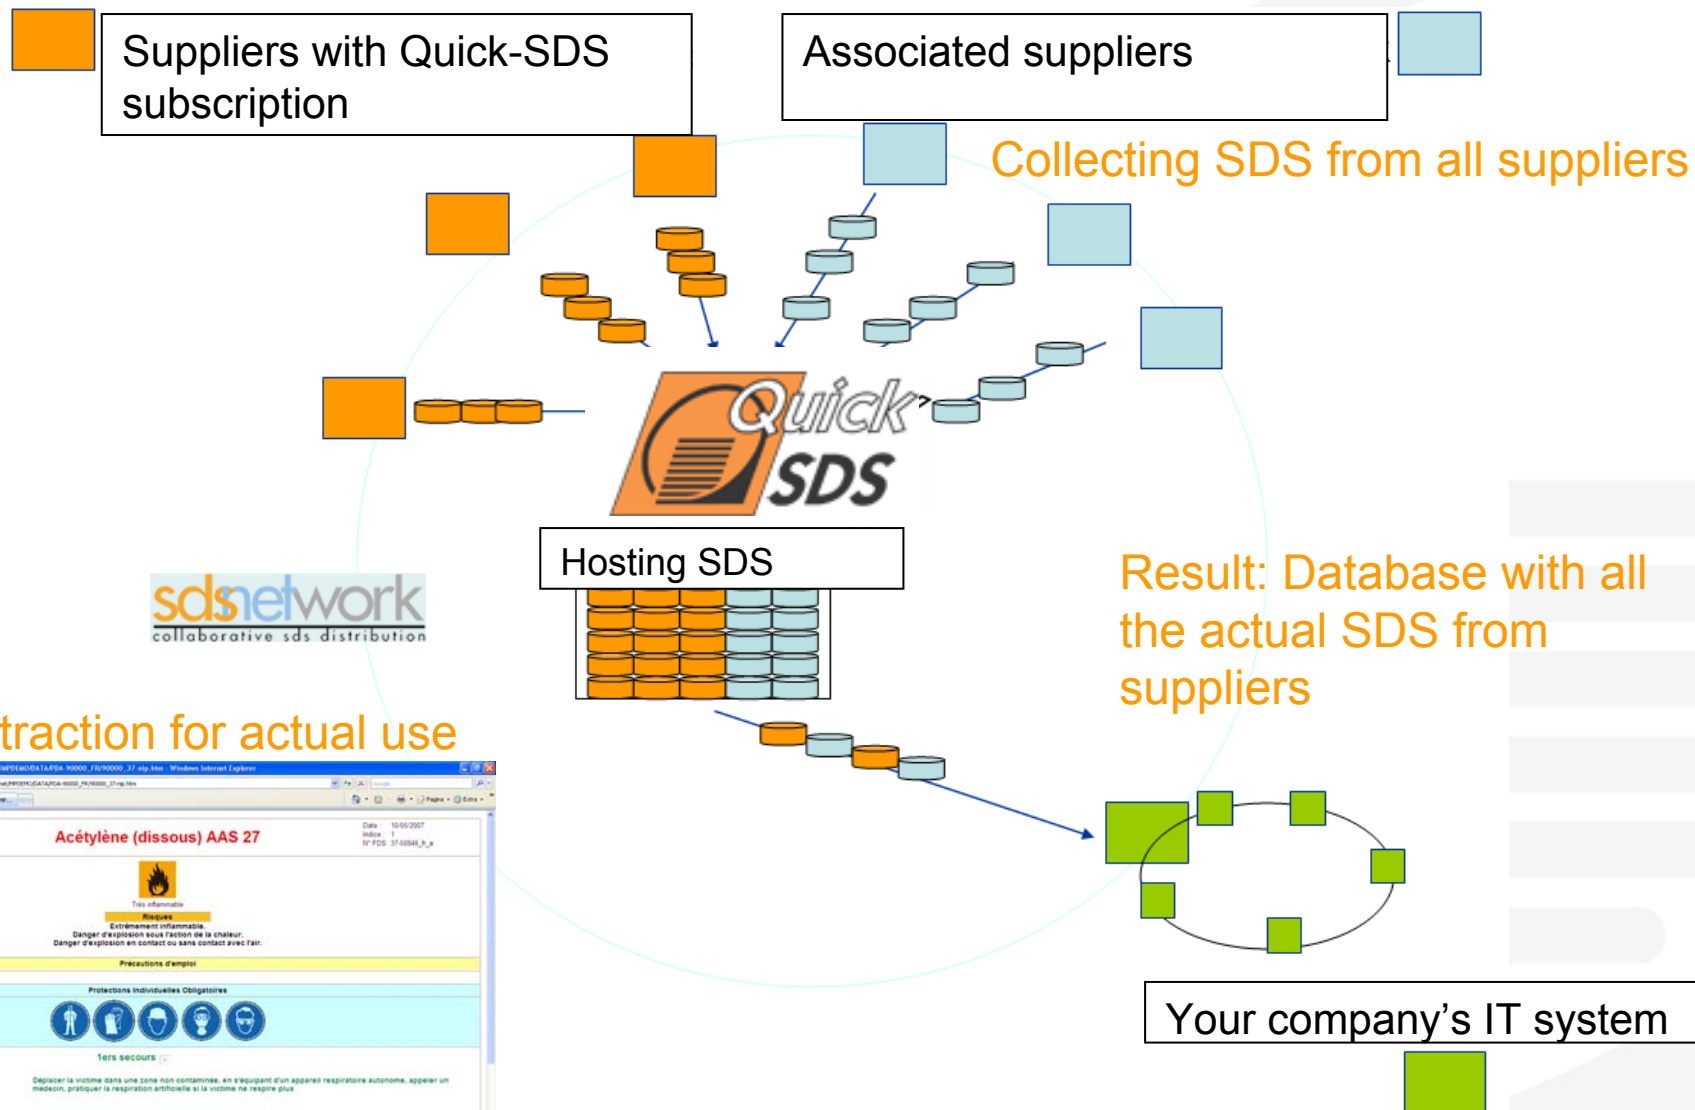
Suppliers with Quick-SDS subscription

Associated suppliers

Collecting SDS from all suppliers

Quick SDS

Hosting SDS

sdsnetwork
collaborative sds distribution

Result: Database with all the actual SDS from suppliers

traction for actual use

Acétylène (dissous) AAS 27

Très inflammable
Risques
Extrêmement inflammable.
Danger d'explosion sous l'action de la chaleur.
Danger d'explosion en contact ou sans contact avec l'air.

Précautions d'emploi

Protections individuelles Obligatoires

1ers secours

Your company's IT system